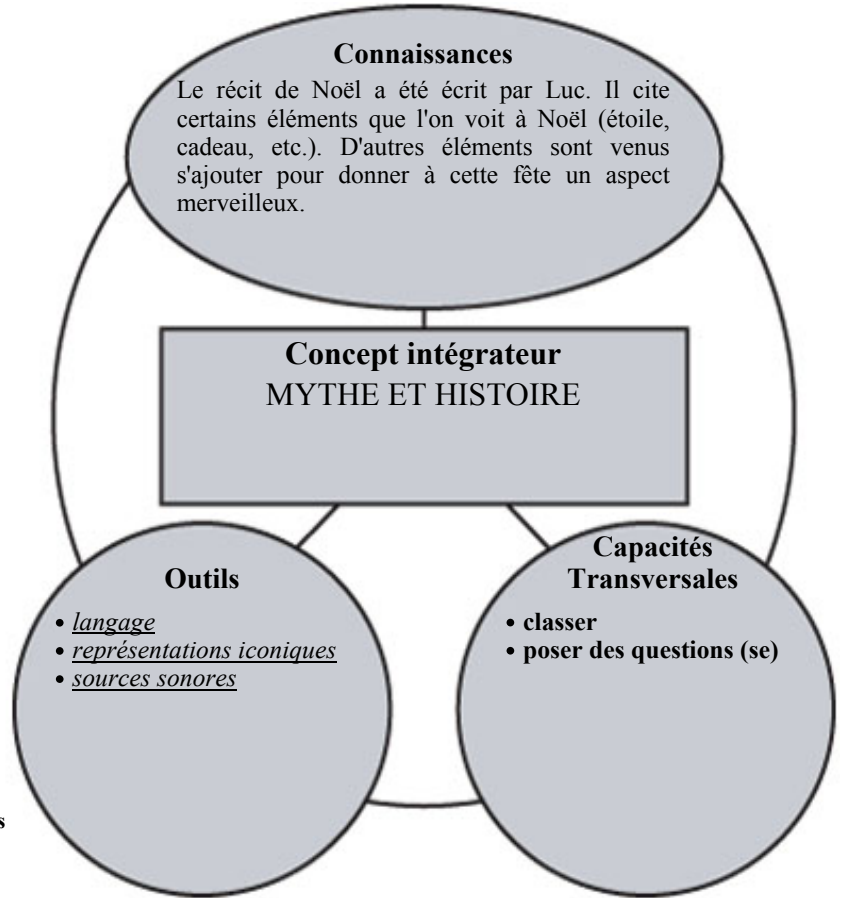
Connaissances

Le récit de Noël a été écrit par Luc. Il cite certains éléments que l'on voit à Noël (étoile, cadeau, etc.). D'autres éléments sont venus s'ajouter pour donner à cette fête un aspect merveilleux.

Concept intégrateur
MYTHE ET HISTOIRE

Outils

• langage
• représentations iconiques
• sources sonores

Capacités Transversales

• classer
• poser des questions (se)

s